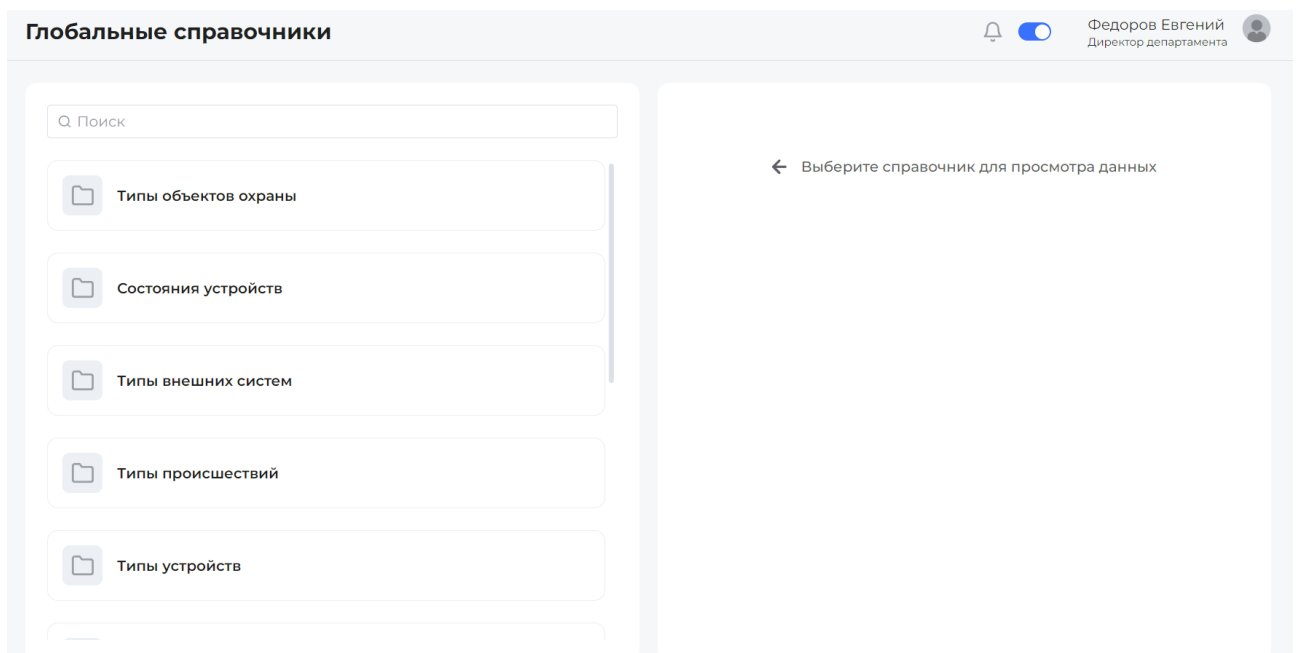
Глобальные справочники

Федоров Евгений
Директор департамента

Поиск

Типы объектов охраны

Состояния устройств

Типы внешних систем

Типы происшествий

Типы устройств

← Выберите справочник для просмотра данных